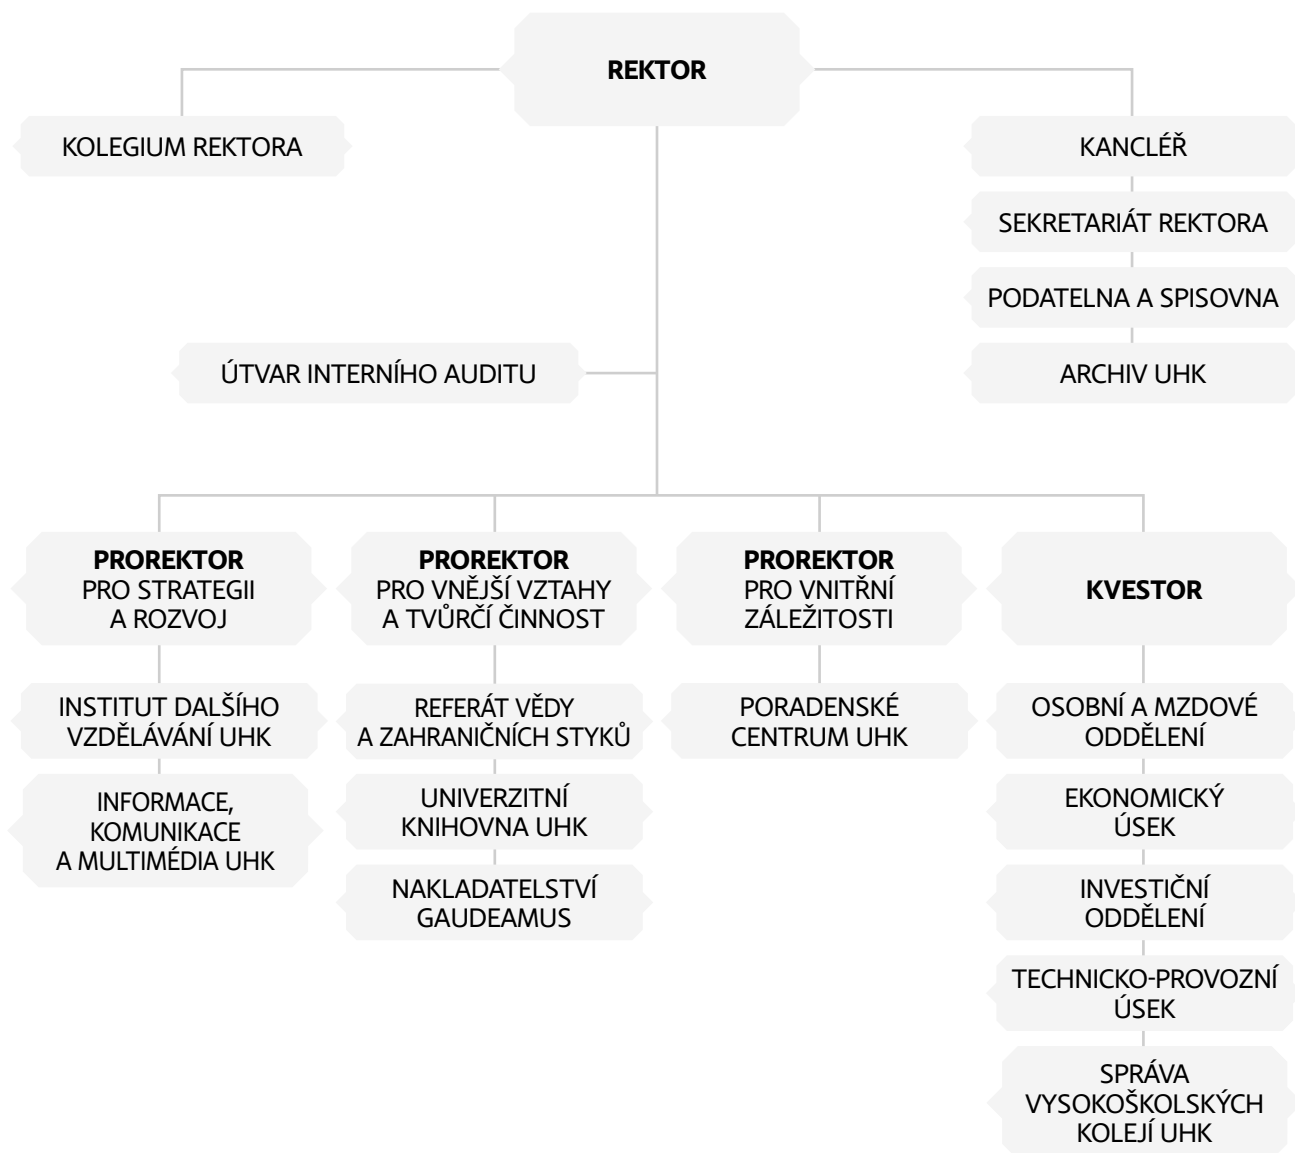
REKTOR

KOLEGIUM REKTORA

KANCLÉŘ

SEKRETARIÁT REKTORA

PODATELNA A SPISOVNA

ARCHIV UHK

ÚTVAR INTERNÍHO AUDITU

**PROREKTOR** PRO STRATEGII A ROZVOJ

INSTITUT DALŠÍHO VZDĚLÁVÁNÍ UHK

INFORMACE, KOMUNIKACE A MULTIMÉDIA UHK

**PROREKTOR** PRO VNĚJŠÍ VZTAHY A TVŮRČÍ ČINNOST

REFERÁT VĚDY A ZAHRANIČNÍCH STYKŮ

UNIVERZITNÍ KNIHOVNA UHK

NAKLADATELSTVÍ GAUDEAMUS

**PROREKTOR** PRO VNITŘNÍ ZÁLEŽITOSTI

PORADENSKÉ CENTRUM UHK

**KVESTOR**

OSOBNÍ A MZDOVÉ ODDĚLENÍ

EKONOMICKÝ ÚSEK

INVESTIČNÍ ODDĚLENÍ

TECHNICKO-PROVOZNÍ ÚSEK

SPRÁVA VYSOKOŠKOLSKÝCH KOLEJÍ UHK